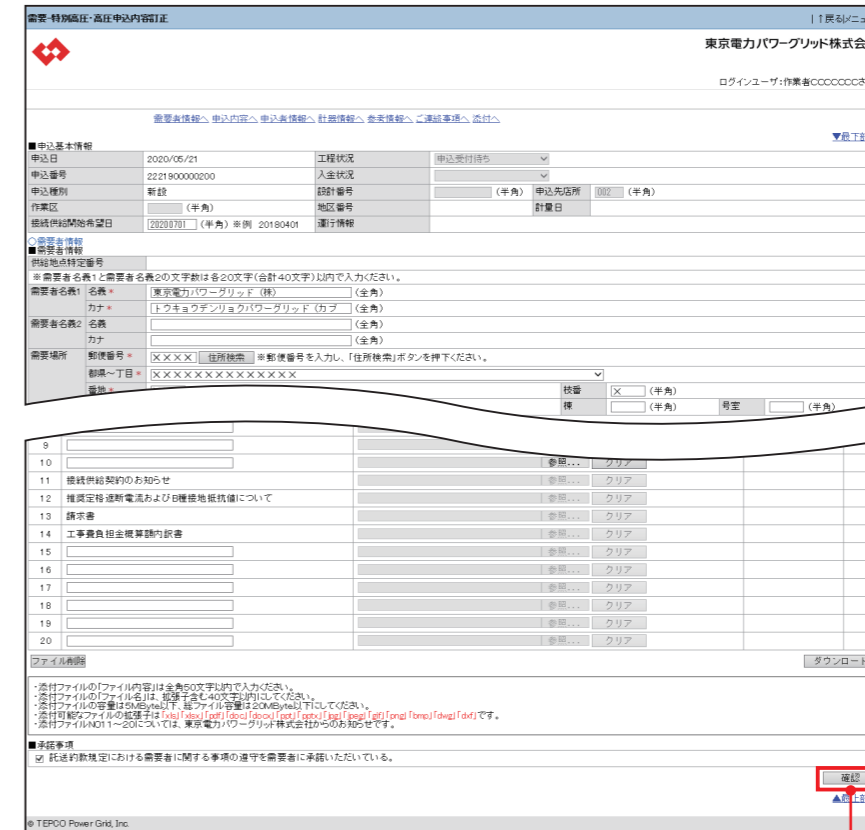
需要-特別高圧·高圧申込内容訂正

|↑戻る|メニュ

東京電力パワーグリッド株式会

ログインユーザ:作業者CCCCCCCさ

需要者情報へ 申込内容へ 申込者情報へ 計器情報へ 参考情報へ ご連絡事項へ 添付へ

▼最下部

■申込基本情報

| 申込日 | 2020/05/21 | 工程状況 | 申込受付待ち | | |
|---|---|---|---|---|---|
| 申込番号 | 2221900000200 | 入金状況 | | | |
| 申込種別 | 新設 | 設計番号 | (半角) | 申込先店所 | 002 (半角) |
| 作業区 | (半角) | 地区番号 | | 計量日 | |
| 接続供給開始希望日 | 20200701 (半角)※例 20180401 | 運行情報 | | | |

○需要者情報
■需要者情報

供給地点特定番号

※需要者名義1と需要者名義2の文字数は各20文字(合計40文字)以内で入力ください。

| 需要者名義1 | 名義 * | 東京電力パワーグリッド(株) (全角) |
|---|---|---|
| | カナ * | トウキョウデンリョクパワーグリッド(カブ (全角) |
| 需要者名義2 | 名義 | (全角) |
| | カナ | (全角) |
| 需要場所 | 郵便番号 * | XXXX 住所検索 ※郵便番号を入力し、「住所検索」ボタンを押下ください。 |
| | 都県~丁目 * | XXXXXXXXXXXXXX |
| | 番地 * | 枝番 X (半角) 棟 (半角) 号室 (半角) |

| 9 | | | |
|---|---|---|---|
| 10 | | 参照... | クリア |
| 11 | 接続供給契約のお知らせ | 参照... | クリア |
| 12 | 推奨定格遮断電流および B種接地抵抗値について | 参照... | クリア |
| 13 | 請求書 | 参照... | クリア |
| 14 | 工事費負担金概算額内訳書 | 参照... | クリア |
| 15 | | 参照... | クリア |
| 16 | | 参照... | クリア |
| 17 | | 参照... | クリア |
| 18 | | 参照... | クリア |
| 19 | | 参照... | クリア |
| 20 | | 参照... | クリア |

ファイル削除

ダウンロー

・添付ファイルの「ファイル内容」は全角50文字以内で入力ください。
・添付ファイルの「ファイル名」は、拡張子含む40文字以内にしてください。
・添付ファイルの容量は5MByte以下、総ファイル容量は20MByte以下にしてください。
・添付可能なファイルの拡張子は「xls」「xlsx」「pdf」「doc」「docx」「ppt」「pptx」「jpg」「jpeg」「gif」「png」「bmp」「dwg」「dxf」です。
・添付ファイルNo11~20については、東京電力パワーグリッド株式会社からのお知らせです。

■承諾事項

☑ 託送約款規定における需要者に関する事項の遵守を需要者に承諾いただいている。

確認

▲最上部

© TEPCO Power Grid, Inc.